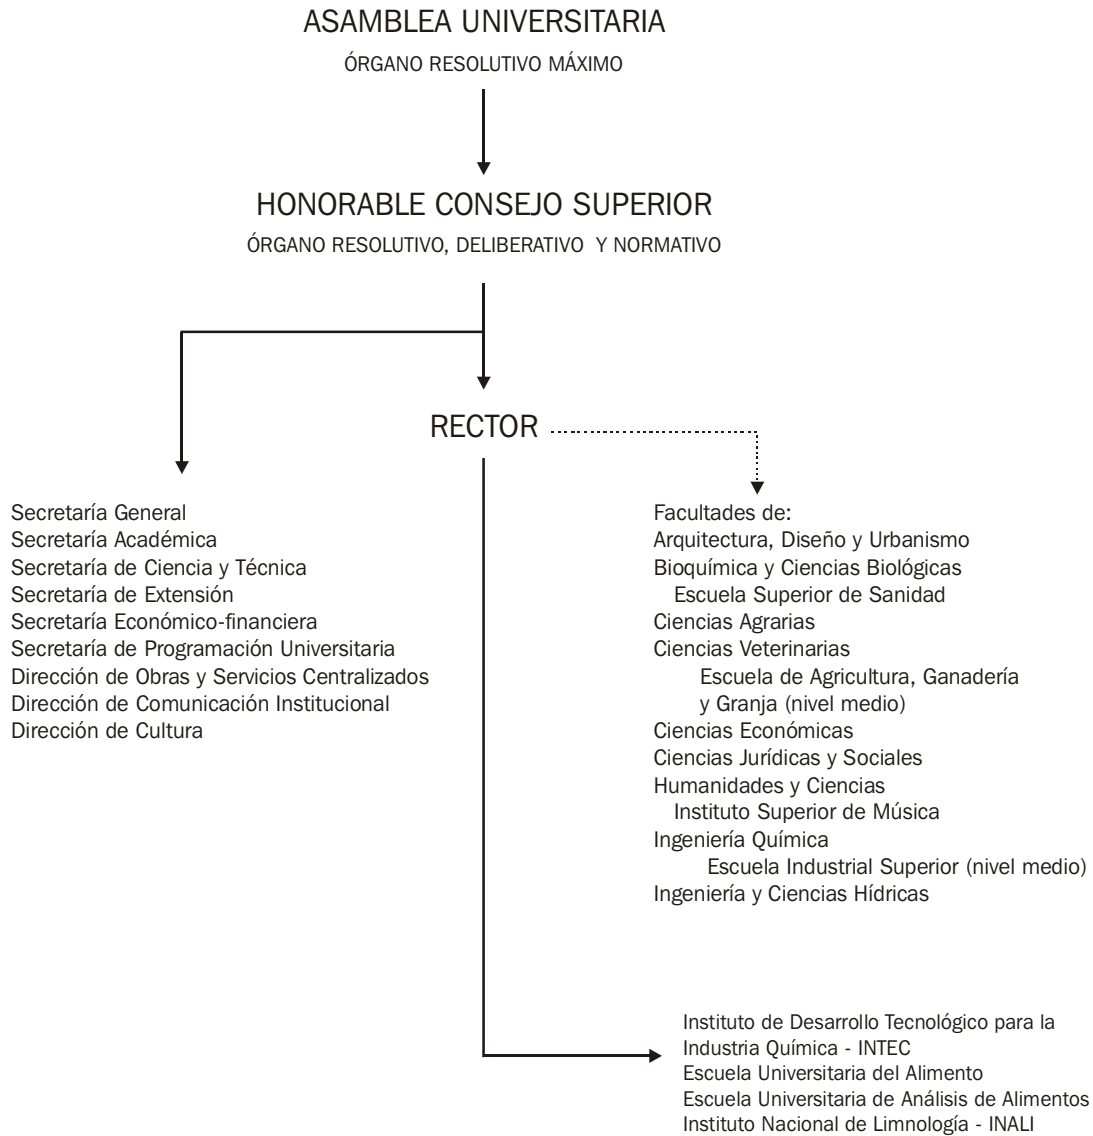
ASAMBLEA UNIVERSITARIA
ÓRGANO RESOLUTIVO MÁXIMO

HONORABLE CONSEJO SUPERIOR
ÓRGANO RESOLUTIVO, DELIBERATIVO Y NORMATIVO

RECTOR

Secretaría General
Secretaría Académica
Secretaría de Ciencia y Técnica
Secretaría de Extensión
Secretaría Económico-financiera
Secretaría de Programación Universitaria
Dirección de Obras y Servicios Centralizados
Dirección de Comunicación Institucional
Dirección de Cultura

Facultades de:
Arquitectura, Diseño y Urbanismo
Bioquímica y Ciencias Biológicas
Escuela Superior de Sanidad
Ciencias Agrarias
Ciencias Veterinarias
Escuela de Agricultura, Ganadería y Granja (nivel medio)
Ciencias Económicas
Ciencias Jurídicas y Sociales
Humanidades y Ciencias
Instituto Superior de Música
Ingeniería Química
Escuela Industrial Superior (nivel medio)
Ingeniería y Ciencias Hídricas

Instituto de Desarrollo Tecnológico para la Industria Química - INTEC
Escuela Universitaria del Alimento
Escuela Universitaria de Análisis de Alimentos
Instituto Nacional de Limnología - INALI